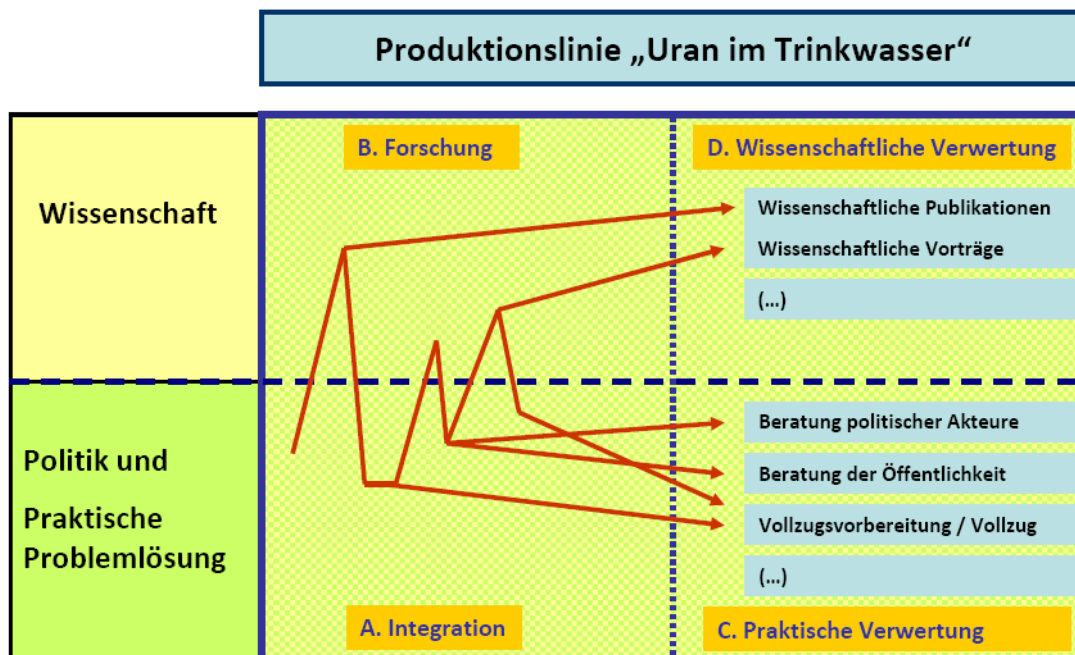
Produktionslinie „Uran im Trinkwasser“

Wissenschaft

Politik und

Praktische Problemlösung

B. Forschung

D. Wissenschaftliche Verwertung

Wissenschaftliche Publikationen

Wissenschaftliche Vorträge

(...)

Beratung politischer Akteure

Beratung der Öffentlichkeit

Vollzugsvorbereitung / Vollzug

(...)

A. Integration

C. Praktische Verwertung